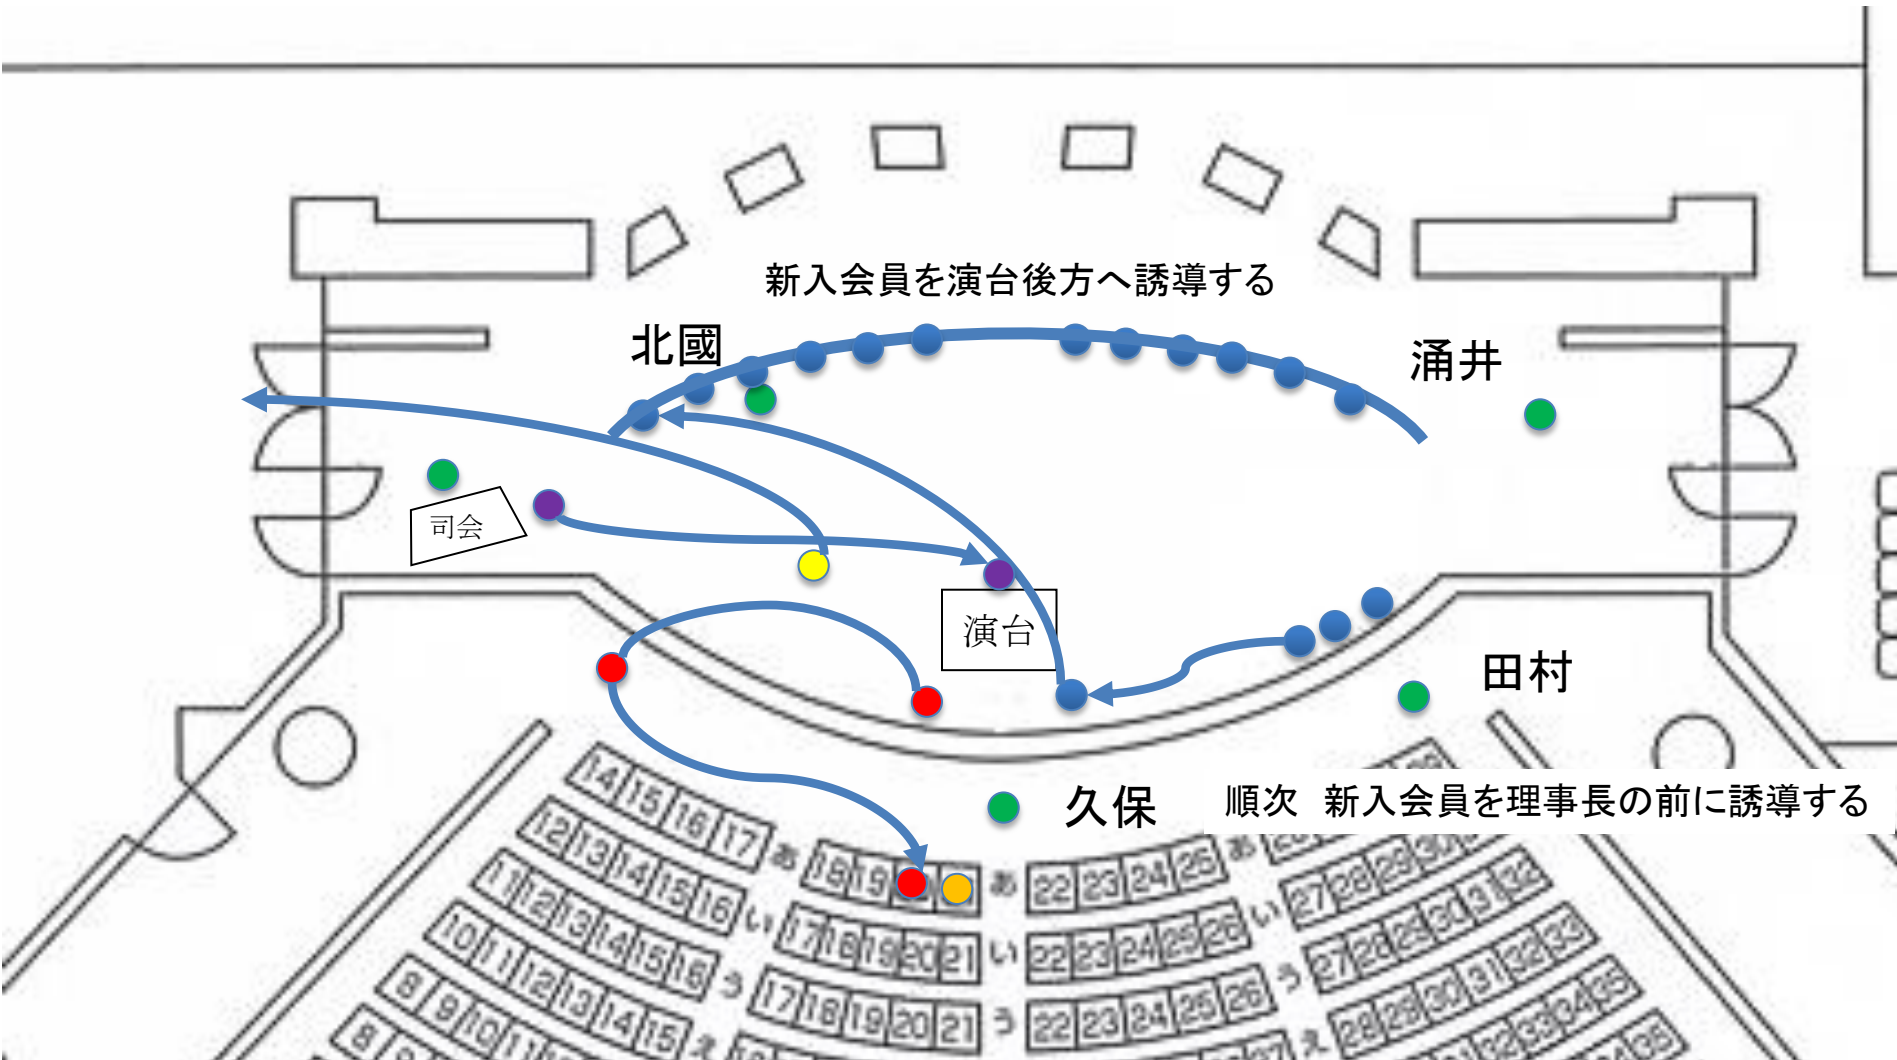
新入会員を演台後方へ誘導する

北國

涌井

司会

演台

田村

久保

順次 新入会員を理事長の前に誘導する

14 15 16 17 あ 18 19 あ 22 23 24 25 あ
12 13 14 15 16 い 17 18 19 20 21 い 22 23 24 25 26 い 27 28 29 30
11 12 13 14 15 16 う 17 18 19 20 21 う 22 23 24 25 26 う 27 28 29 30 31 32
10 11 12 13 14 15 え 28 29 30 31 32 33 34 35
8 9 10 11